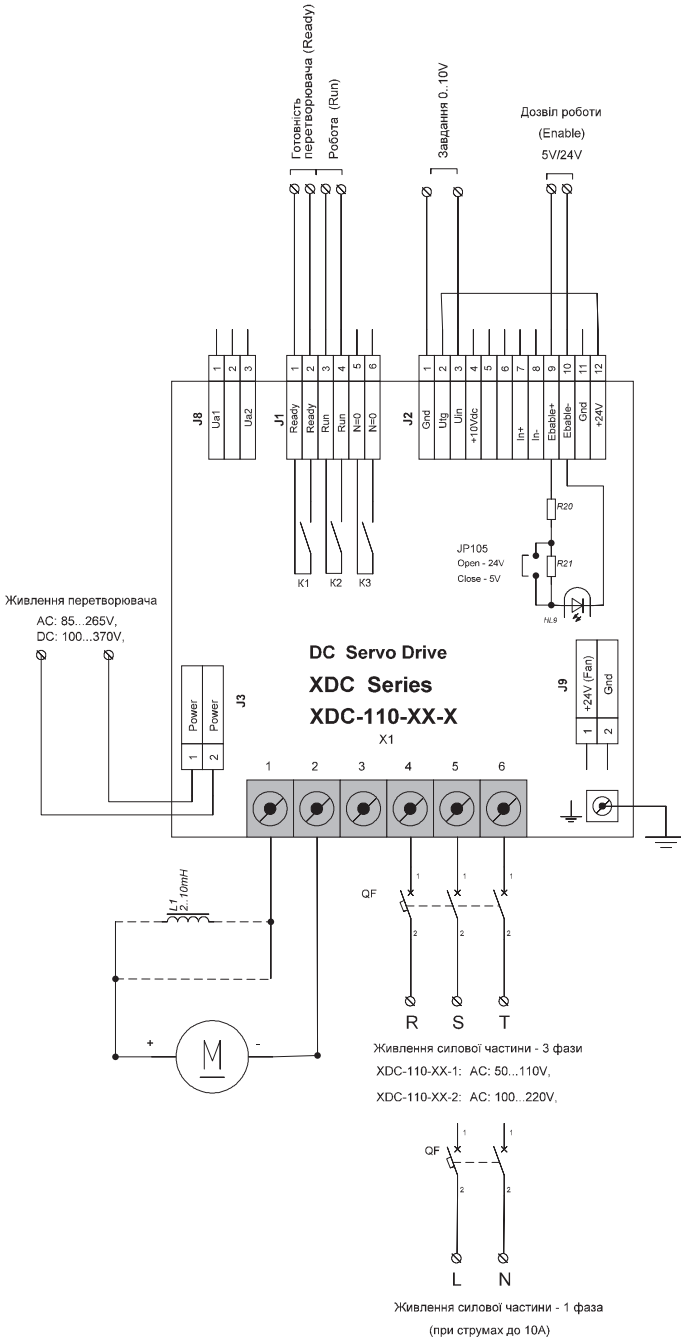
Готовність перетворювача (Ready)
Робота (Run)
Завдання 0..10V
Дозвіл роботи
(Enable)
5V/24V

J8
1 2 3
Ua1
Ua2

J1
1 2 3 4 5 6
Ready
Ready
Run
Run
N=0
N=0

J2
1 2 3 4 5 6 7 8 9 10 11 12
Gnd
Utg
Uin
+10Vdc
In+
In-
Ebable+
Ebable-
Gnd
+24V

K1 K2 K3

R20
JP105
Open - 24V
Close - 5V
R21
NL9

Живлення перетворювача
AC: 85...265V,
DC: 100...370V,

DC Servo Drive
XDC Series
XDC-110-XX-X

J9
+24V (Fan)
Gnd
1 2

J3
Power
Power
1 2

X1
1 2 3 4 5 6

QF
1
2

L1
2..10mH

+
-
M

R S T
Живлення силової частини - 3 фази
XDC-110-XX-1: AC: 50...110V,
XDC-110-XX-2: AC: 100...220V,

QF
1
2

L N
Живлення силової частини - 1 фаза
(при струмах до 10A)